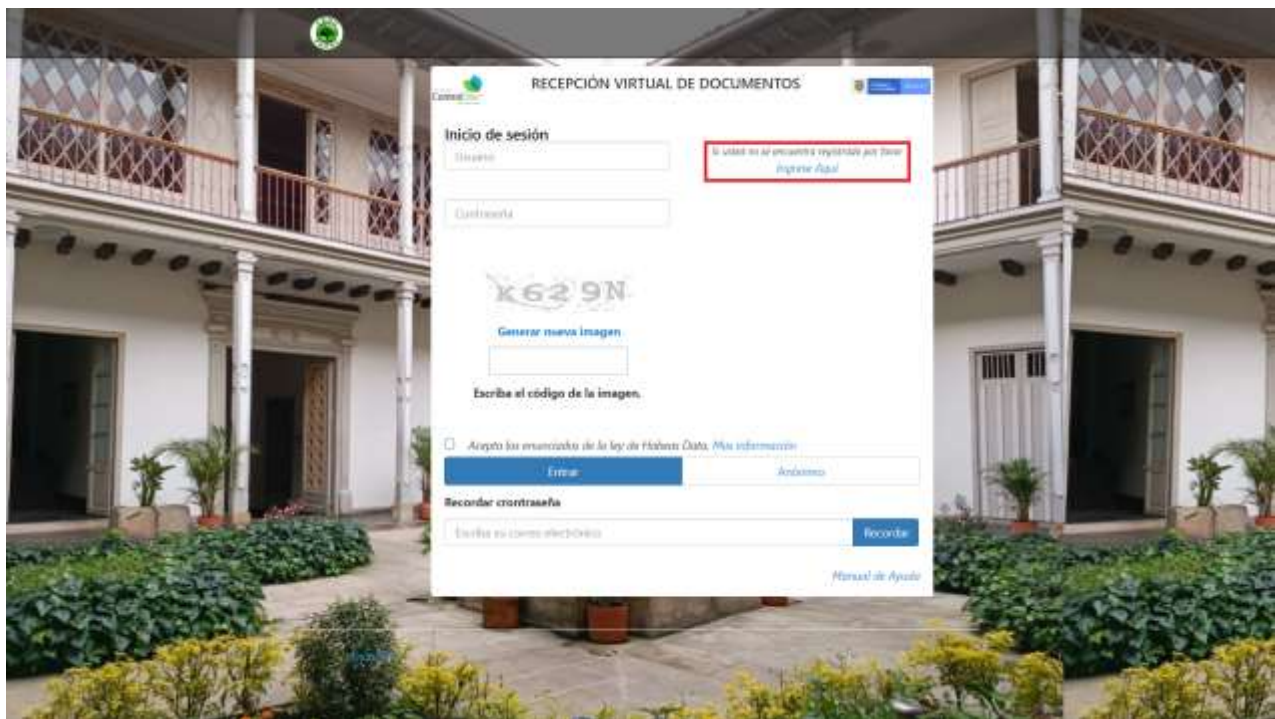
RECEPCIÓN VIRTUAL DE DOCUMENTOS

Inicio de sesión

Usuario

Si usted no se encuentra registrado por favor Ingrese Aquí

Contraseña

K62 9N

Generar nueva imagen

Escriba el código de la imagen.

Acepto los enunciados de la ley de Habeas Data. Mas información

Entrar

Anónimo

Recordar crontraseña

Escriba su correo electrónico

Recordar

Manual de Ayuda